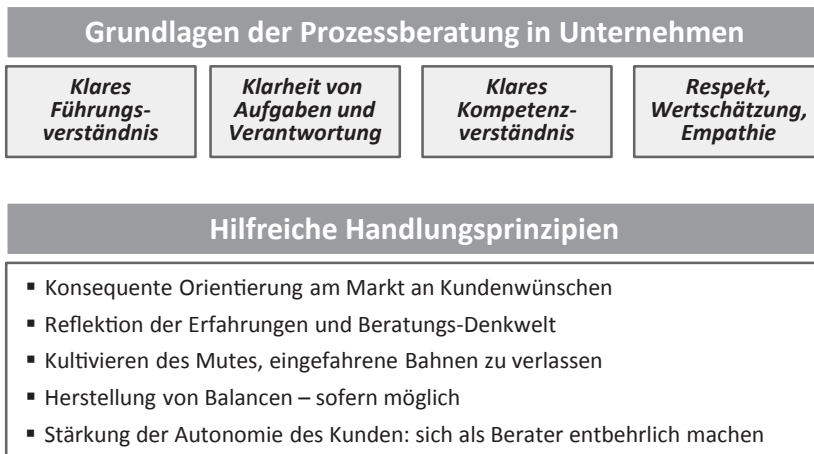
Grundlagen der Prozessberatung in Unternehmen

Klares Führungsverständnis

Klarheit von Aufgaben und Verantwortung

Klares Kompetenzverständnis

Respekt, Wertschätzung, Empathie

Hilfreiche Handlungsprinzipien

▪ Konsequente Orientierung am Markt an Kundenwünschen
▪ Reflektion der Erfahrungen und Beratungs-Denkwelt
▪ Kultivieren des Mutes, eingefahrene Bahnen zu verlassen
▪ Herstellung von Balancen – sofern möglich
▪ Stärkung der Autonomie des Kunden: sich als Berater entbehrlich machen